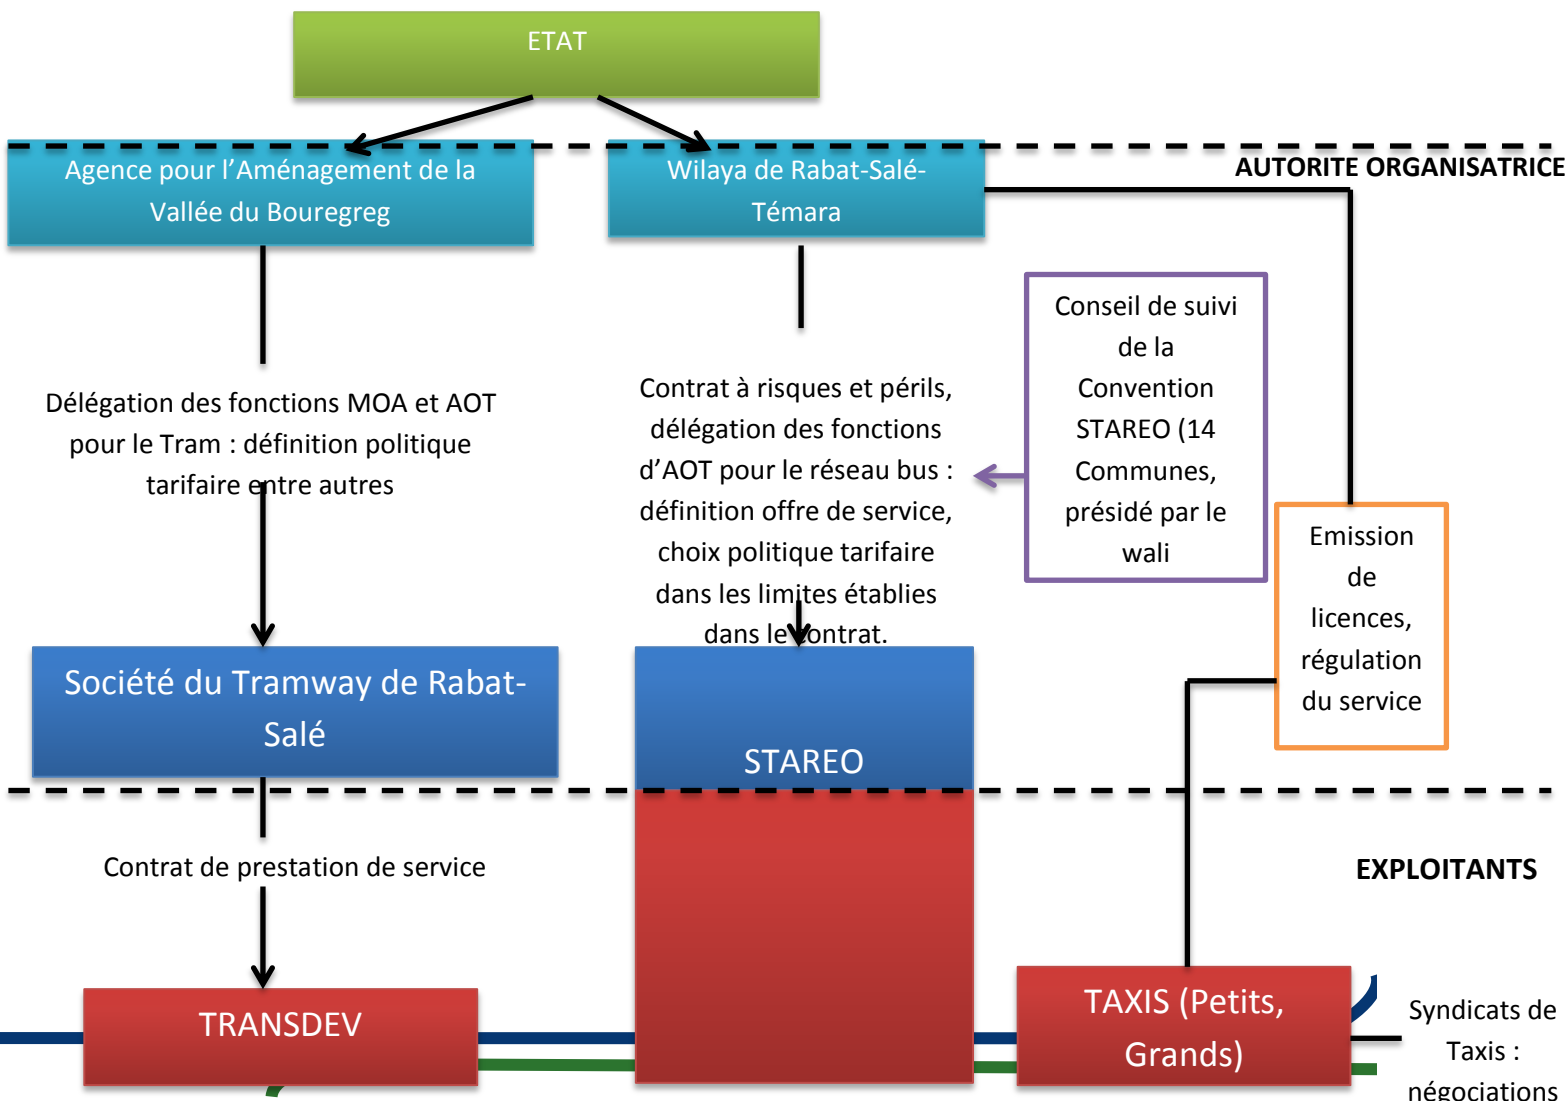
ETAT

Agence pour l'Aménagement de la Vallée du Bouregreg

Wilaya de Rabat-Salé-Témara

AUTORITE ORGANISATRICE

Conseil de suivi de la Convention STAREO (14 Communes, présidé par le wali

Délégation des fonctions MOA et AOT pour le Tram : définition politique tarifaire entre autres

Contrat à risques et périls, délégation des fonctions d'AOT pour le réseau bus : définition offre de service, choix politique tarifaire dans les limites établies dans le contrat.

Emission de licences, régulation du service

Société du Tramway de Rabat-Salé

STAREO

Contrat de prestation de service

EXPLOITANTS

TRANSDEV

TAXIS (Petits, Grands)

Syndicats de Taxis : négociations